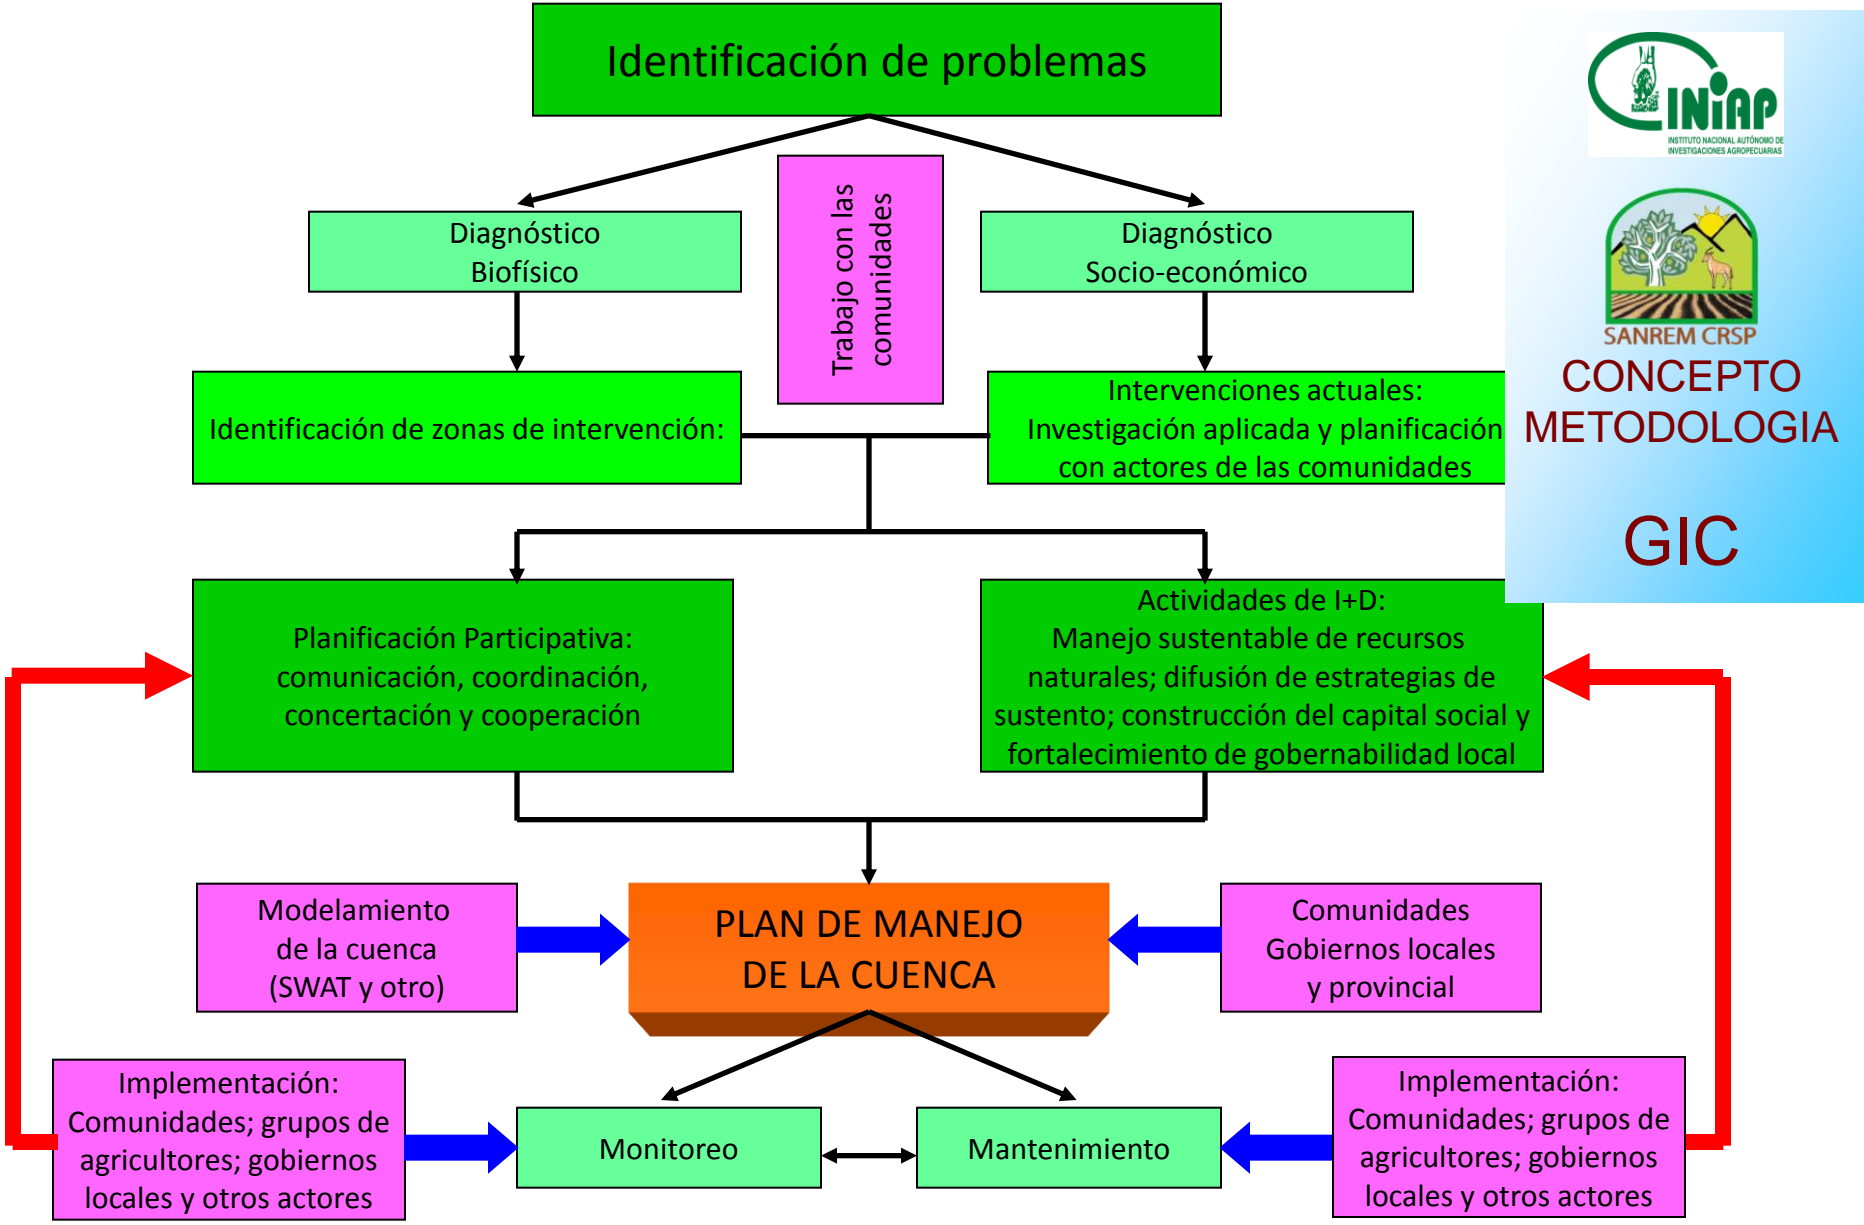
Identificación de problemas

Diagnóstico Biofísico

Trabajo con las comunidades

Diagnóstico Socio-económico

INIAP
INSTITUTO NACIONAL AUTÓNOMO DE INVESTIGACIONES AGROPECUARIAS

SANREM CRSP

CONCEPTO METODOLOGIA

GIC

Identificación de zonas de intervención:

Intervenciones actuales: Investigación aplicada y planificación con actores de las comunidades

Planificación Participativa: comunicación, coordinación, concertación y cooperación

Actividades de I+D: Manejo sustentable de recursos naturales; difusión de estrategias de sustento; construcción del capital social y fortalecimiento de gobernabilidad local

Modelamiento de la cuenca (SWAT y otro)

PLAN DE MANEJO DE LA CUENCA

Comunidades Gobiernos locales y provincial

Implementación: Comunidades; grupos de agricultores; gobiernos locales y otros actores

Monitoreo

Mantenimiento

Implementación: Comunidades; grupos de agricultores; gobiernos locales y otros actores